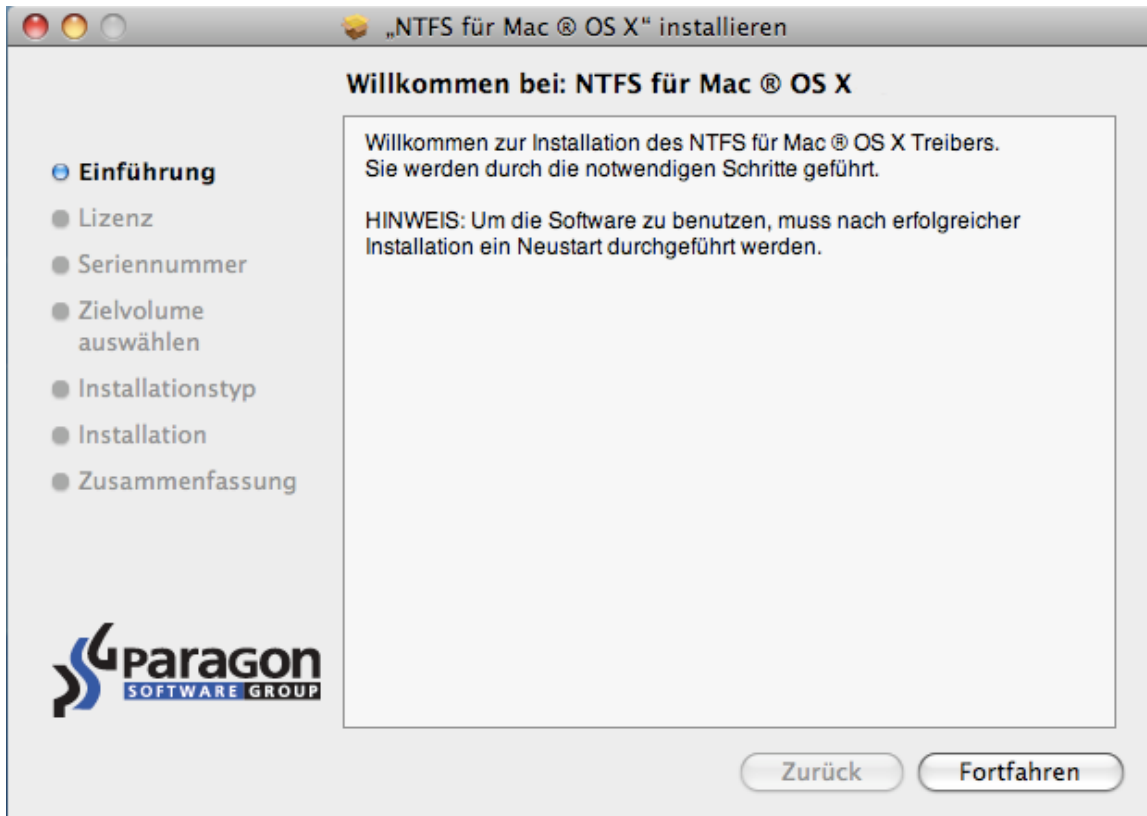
„NTFS für Mac ® OS X“ installieren

Willkommen bei: NTFS für Mac ® OS X

Einführung
Lizenz
Seriennummer
Zielvolume auswählen
Installationstyp
Installation
Zusammenfassung

Willkommen zur Installation des NTFS für Mac ® OS X Treibers.
Sie werden durch die notwendigen Schritte geführt.

HINWEIS: Um die Software zu benutzen, muss nach erfolgreicher Installation ein Neustart durchgeführt werden.

paragon
SOFTWARE GROUP

Zurück
Fortfahren